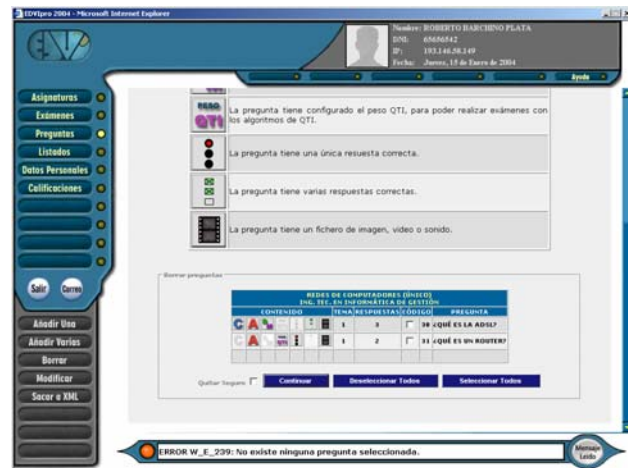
EDVIpro 2004 - Microsoft Internet Explorer

Nombre: ROBERTO BARCHINO PLATA
DNI: 65656542
IP: 193.146.58.149
Fecha: Jueves, 15 de Enero de 2004

Ayuda

Asignaturas
Exámenes
Preguntas
Listados
Datos Personales
Calificaciones

Salir
Correo

Añadir Una
Añadir Varias
Borrar
Modificar
Sacar a XML

PESO QTI
La pregunta tiene configurado el peso QTI, para poder realizar exámenes con los algoritmos de QTI.

La pregunta tiene una única resuesta correcta.

La pregunta tiene varias respuestas correctas.

La pregunta tiene un fichero de imagen, video o sonido.

Borrar preguntas

REDES DE COMPUTADORES (ÚNICO)
ING. TEC. EN INFORMÁTICA DE GESTIÓN

| CONTENIDO | TEMA | RESPUESTAS | CÓDIGO | PREGUNTA |
|---|---|---|---|---|
| | 1 | 3 | 30 | ¿QUÉ ES LA ADSL? |
| | 1 | 2 | 31 | ¿QUÉ ES UN ROUTER? |

Quitar Seguro
Continuar
Deseleccionar Todos
Seleccionar Todos

ERROR W_E_239: No existe ninguna pregunta seleccionada.

Mensaje Leído